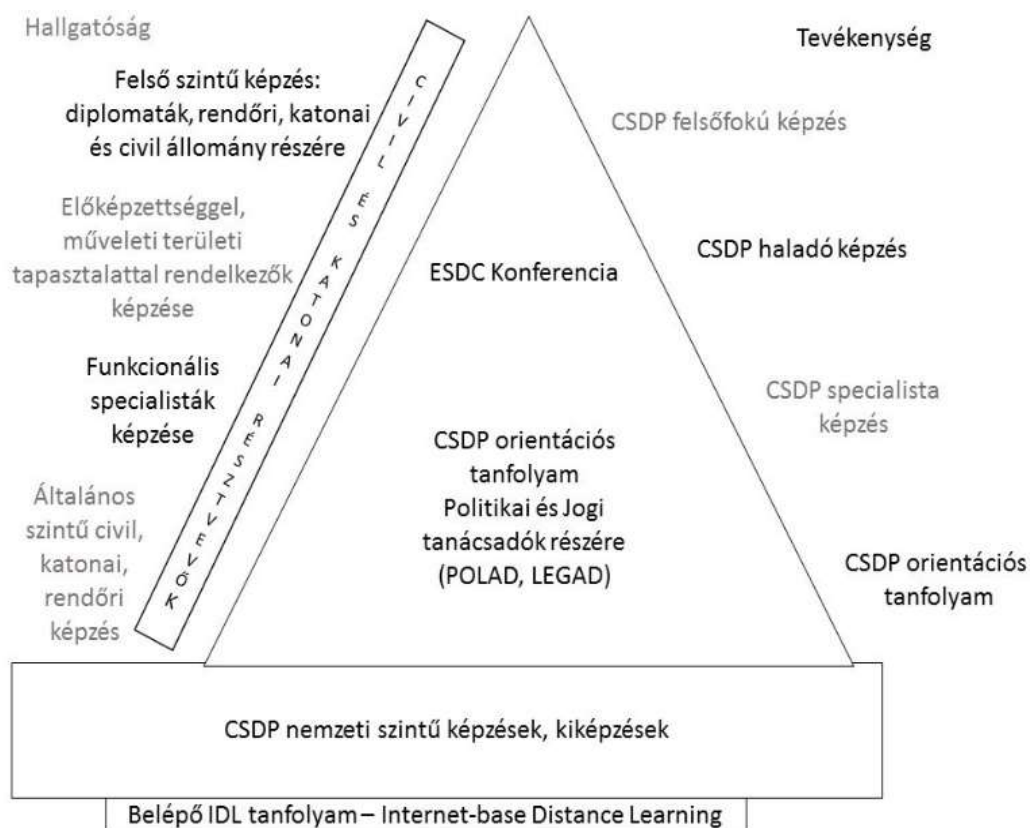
Hallgatóság

Felső szintű képzés: diplomaták, rendőri, katonai és civil állomány részére

Előképzettséggel, műveleti területi tapasztalattal rendelkezők képzése

Funkcionális specialisták képzése

Általános szintű civil, katonai, rendőri képzés

CIVIL ÉS KATONAI RÉSZTVEVŐK

Tevékenység

CSDP felsőfokú képzés

CSDP haladó képzés

CSDP specialista képzés

CSDP orientációs tanfolyam

ESDC Konferencia

CSDP orientációs tanfolyam Politikai és Jogi tanácsadók részére (POLAD, LEGAD)

CSDP nemzeti szintű képzések, kiképzések

Belépő IDL tanfolyam – Internet-base Distance Learning